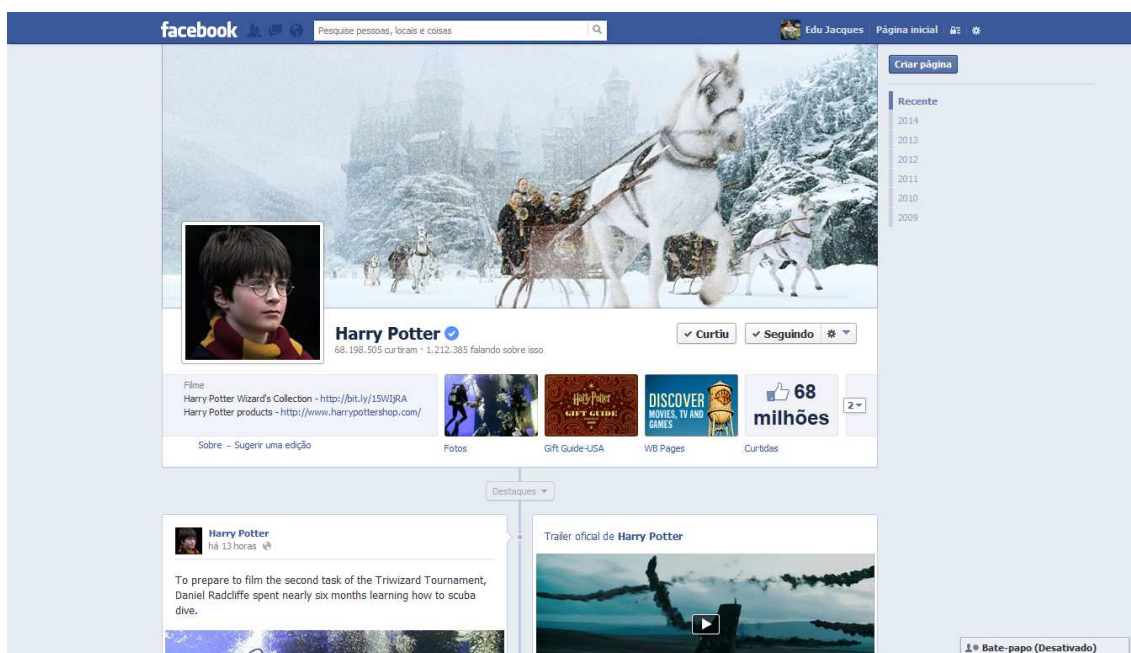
facebook
Pesquise pessoas, locais e coisas
Edu Jacques | Página inicial

Criar página

Recente
2014
2013
2012
2011
2010
2009

Harry Potter
68.198.505 curtiram · 1.212.385 falando sobre isso
✓ Curtiu
✓ Seguindo

Filme
Harry Potter Wizard's Collection - http://bit.ly/15WIjRA
Harry Potter products - http://www.harrypottershop.com/
Sobre · Sugerir uma edição

Harry Potter GIFT GUIDE
DISCOVER MOVIES, TV AND GAMES
68 milhões
2

Fotos
Gift Guide-USA
WB Pages
Curtidas

Destaques

Harry Potter
há 13 horas

To prepare to film the second task of the Triwizard Tournament, Daniel Radcliffe spent nearly six months learning how to scuba dive.

Trailer oficial de Harry Potter

Bate-papo (Desativado)